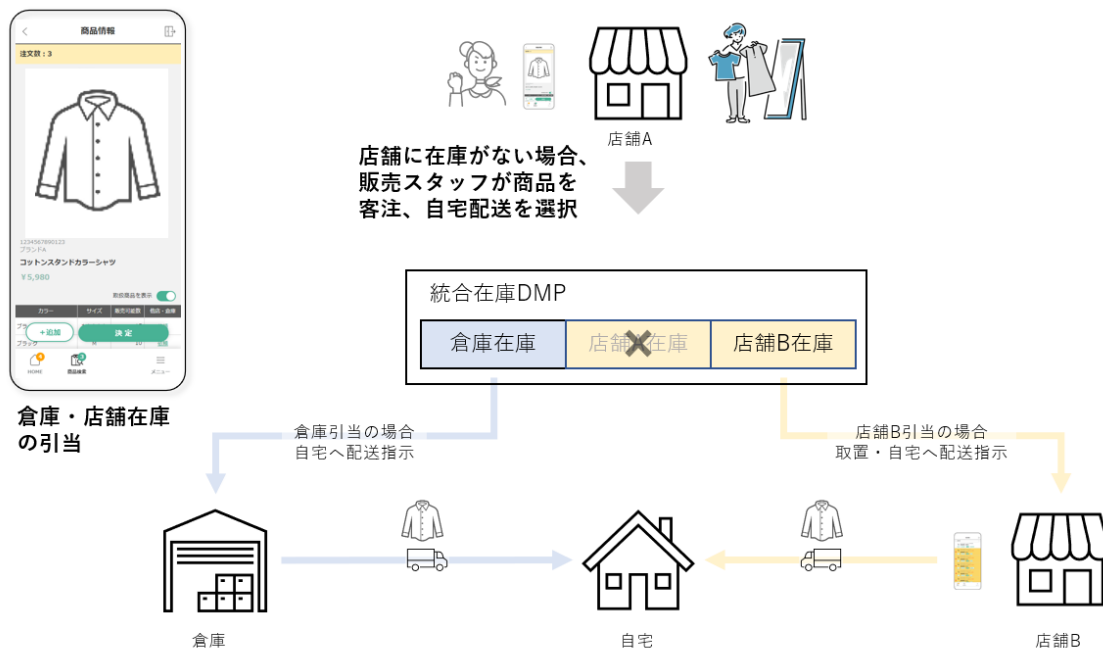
商品情報

注文数：3

1234567890123
ブランドA
コットンスタンドカラーシャツ
¥5,980

欠品商品を表示

| カラー | サイズ | 販売可能数 | 取置・自宅 |
|---|---|---|---|
| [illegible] | | | |
| ブラック | M | 10 | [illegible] |

+追加
決 定

HOME
商品検索
メニュー

倉庫・店舗在庫の引当

店舗A

店舗に在庫がない場合、販売スタッフが商品を客注、自宅配送を選択

統合在庫DMP

| 倉庫在庫 | 店舗A在庫 | 店舗B在庫 |
|---|---|---|

倉庫引当の場合
自宅へ配送指示

店舗B引当の場合
取置・自宅へ配送指示

倉庫

自宅

店舗B